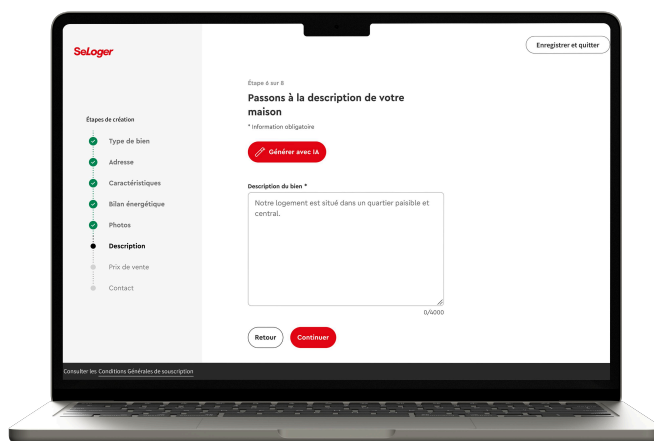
SeLoger

Enregistrer et quitter

Étapes de création

Type de bien

Adresse

Caractéristiques

Bilan énergétique

Photos

Description

Prix de vente

Contact

Étape 6 sur 8

Passons à la description de votre maison

* Information obligatoire

Générer avec IA

Description du bien *

Notre logement est situé dans un quartier paisible et central.

0/4000

Retour

Continuer

Consulter les Conditions Générales de souscription